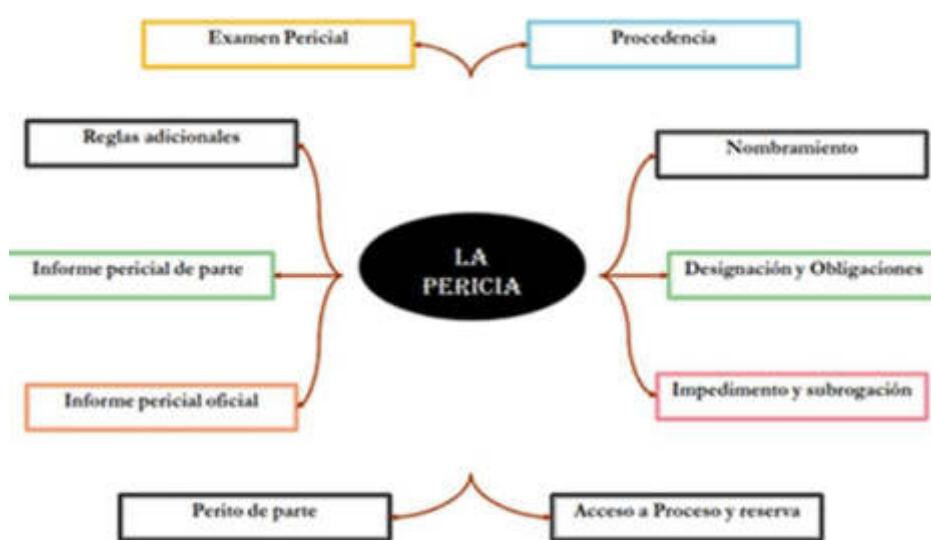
Examen Pericial

Procedencia

Reglas adicionales

Nombramiento

Informe pericial de parte

LA PERICIA

Designación y Obligaciones

Informe pericial oficial

Impedimento y subrogación

Perito de parte

Acceso a Proceso y reserva